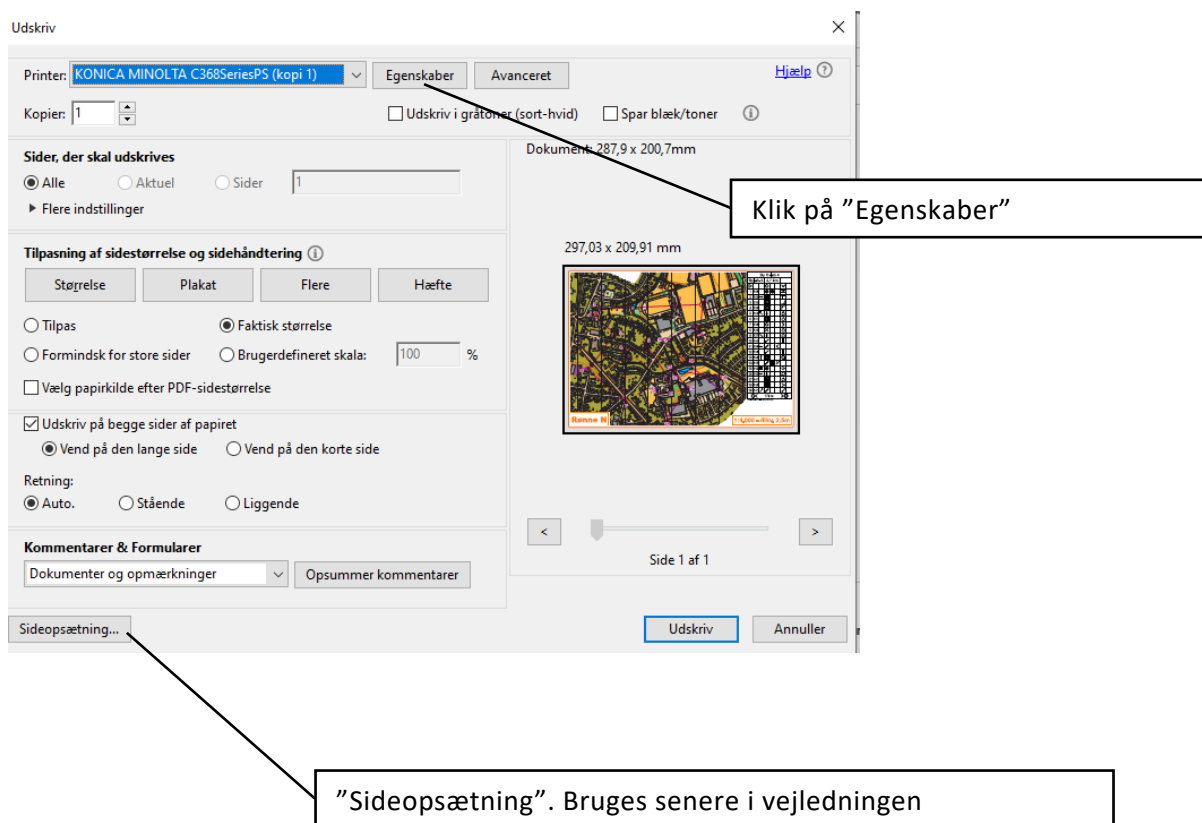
Udskriv

Printer: KONICA MINOLTA C368SeriesPS (kopi 1) Egenskaber Avanceret Hjælp

Kopier: 1 Udskriv i gråtoner (sort-hvid) Spar blæk/toner

Sider, der skal udskrives
Alle Aktuel Sider 1
Flere indstillinger

Tilpasning af sidestørrelse og sidehåndtering
Størrelse Plakat Flere Hæfte
Tilpas Faktisk størrelse
Formindsk for store sider Brugerdefineret skala: 100 %
Vælg papirkilde efter PDF-sidestørrelse

Udskriv på begge sider af papiret
Vend på den lange side Vend på den korte side
Retning:
Auto. Stående Liggende

Kommentarer & Formularer
Dokumenter og opmærkninger Opsummer kommentarer

Sideopsætning...

Dokument: 287,9 x 200,7mm

Klik på "Egenskaber"

297,03 x 209,91 mm

Rønne N

Side 1 af 1

Udskriv Annuller

"Sideopsætning". Bruges senere i vejledningen